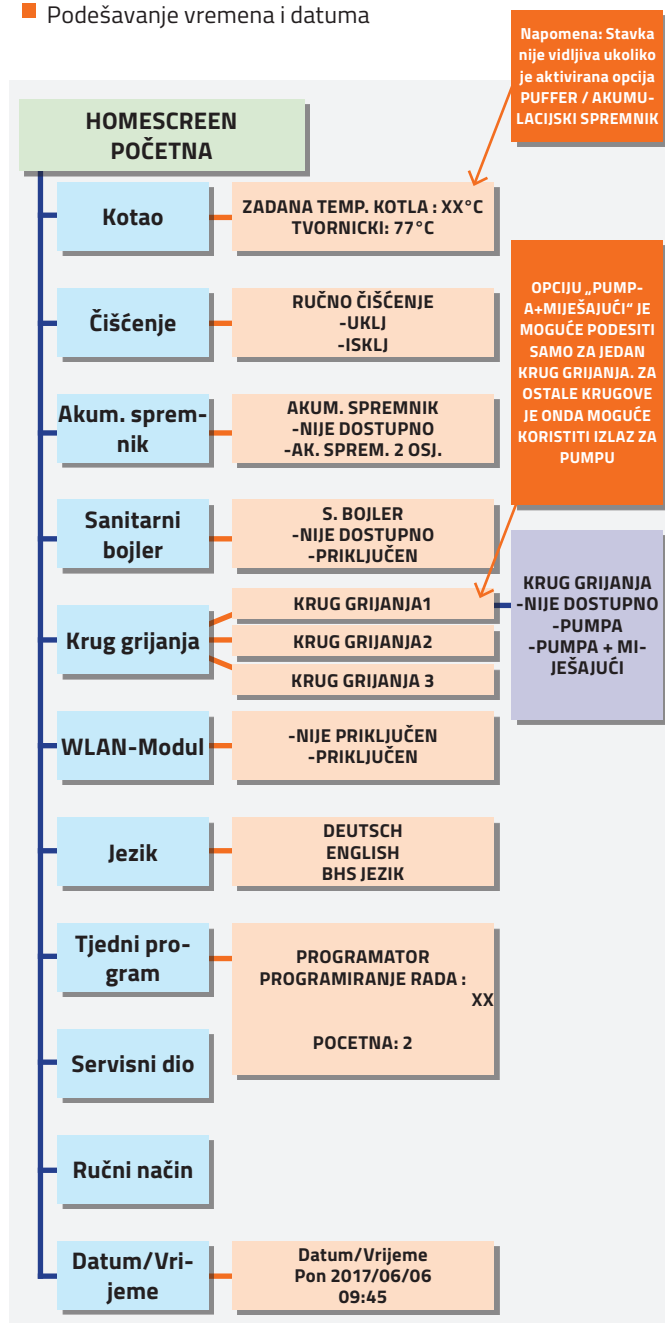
Podešavanje vremena i datuma

Napomena: Stavka nije vidljiva ukoliko je aktivirana opcija PUFFER / AKUMULACIJSKI SPREMNIK

HOMESCREEN POČETNA

Kotao

ZADANA TEMP. KOTLA : XX°C
TVORNICKI: 77°C

OPCIJU „PUMPA+MIJEŠAJUĆI" JE MOGUĆE PODESITI SAMO ZA JEDAN KRUG GRIJANJA. ZA OSTALE KRUGOVE JE ONDA MOGUĆE KORISTITI IZLAZ ZA PUMPU

Čišćenje

RUČNO ČIŠĆENJE
-UKLJ
-ISKLJ

Akum. spremnik

AKUM. SPREMNIK
-NIJE DOSTUPNO
-AK. SPREM. 2 OSJ.

Sanitarni bojler

S. BOJLER
-NIJE DOSTUPNO
-PRIKLJUČEN

Krug grijanja

KRUG GRIJANJA1
KRUG GRIJANJA2
KRUG GRIJANJA 3

KRUG GRIJANJA
-NIJE DOSTUPNO
-PUMPA
-PUMPA + MIJEŠAJUĆI

WLAN-Modul

-NIJE PRIKLJUČEN
-PRIKLJUČEN

Jezik

DEUTSCH
ENGLISH
BHS JEZIK

Tjedni program

PROGRAMATOR
PROGRAMIRANJE RADA :
XX

POCETNA: 2

Servisni dio

Ručni način

Datum/Vrijeme

Datum/Vrijeme
Pon 2017/06/06
09:45